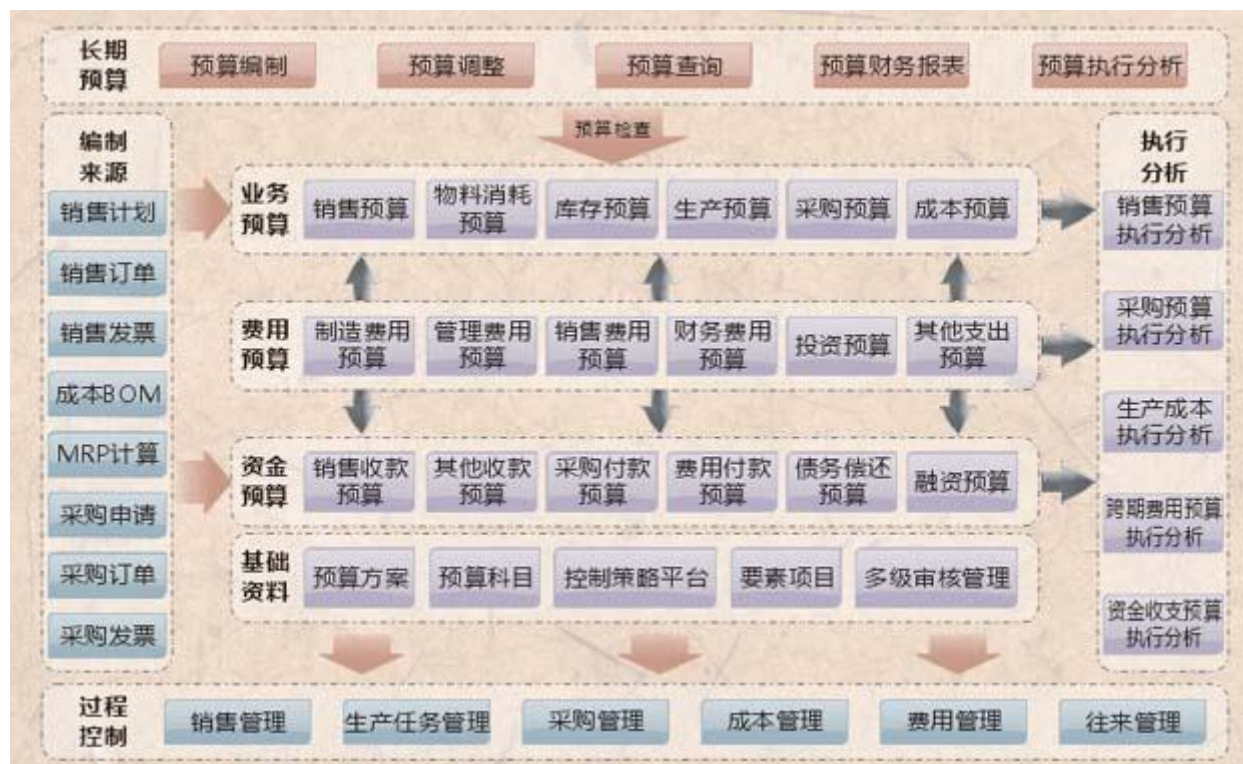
长期预算
预算编制
预算调整
预算查询
预算财务报表
预算执行分析

预算检查

编制来源
销售计划
销售订单
销售发票
成本BOM
MRP计算
采购申请
采购订单
采购发票

业务预算
销售预算
物料消耗预算
库存预算
生产预算
采购预算
成本预算

费用预算
制造费用预算
管理费用预算
销售费用预算
财务费用预算
投资预算
其他支出预算

资金预算
销售收款预算
其他收款预算
采购付款预算
费用付款预算
债务偿还预算
融资预算

基础资料
预算方案
预算科目
控制策略平台
要素项目
多级审核管理

执行分析
销售预算执行分析
采购预算执行分析
生产成本执行分析
跨期费用预算执行分析
资金收支预算执行分析

过程控制
销售管理
生产任务管理
采购管理
成本管理
费用管理
往来管理